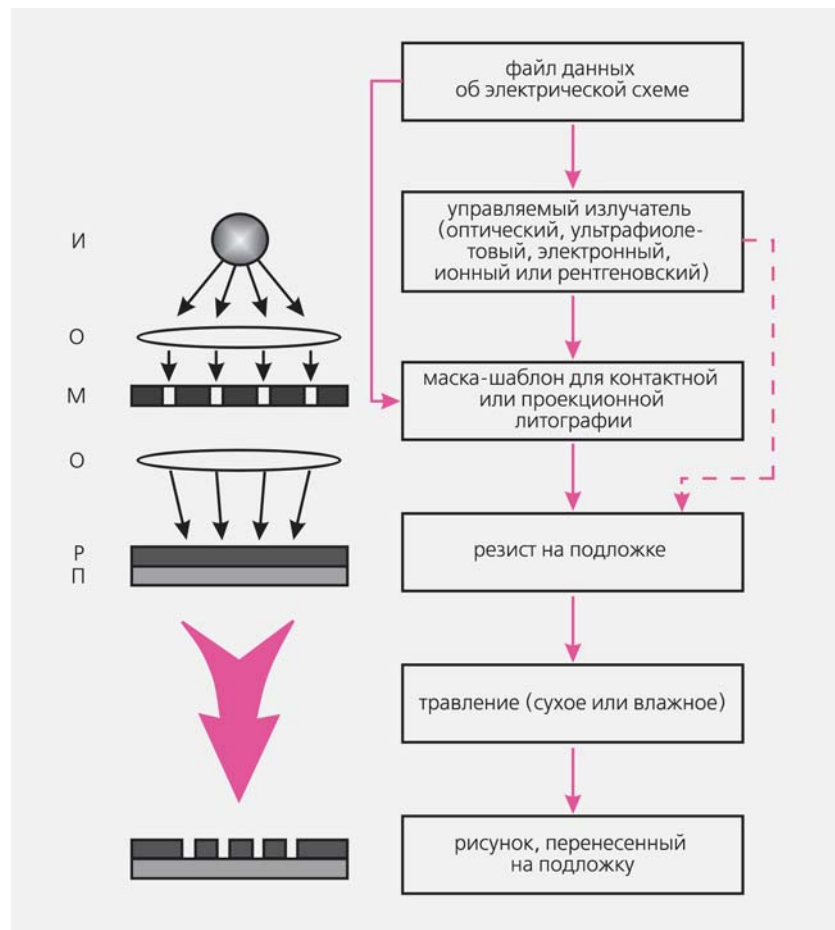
И

О

М

О

Р
П

файл данных об электрической схеме

управляемый излучатель (оптический, ультрафиолетовый, электронный, ионный или рентгеновский)

маска-шаблон для контактной или проекционной литографии

резист на подложке

травление (сухое или влажное)

рисунок, перенесенный на подложку